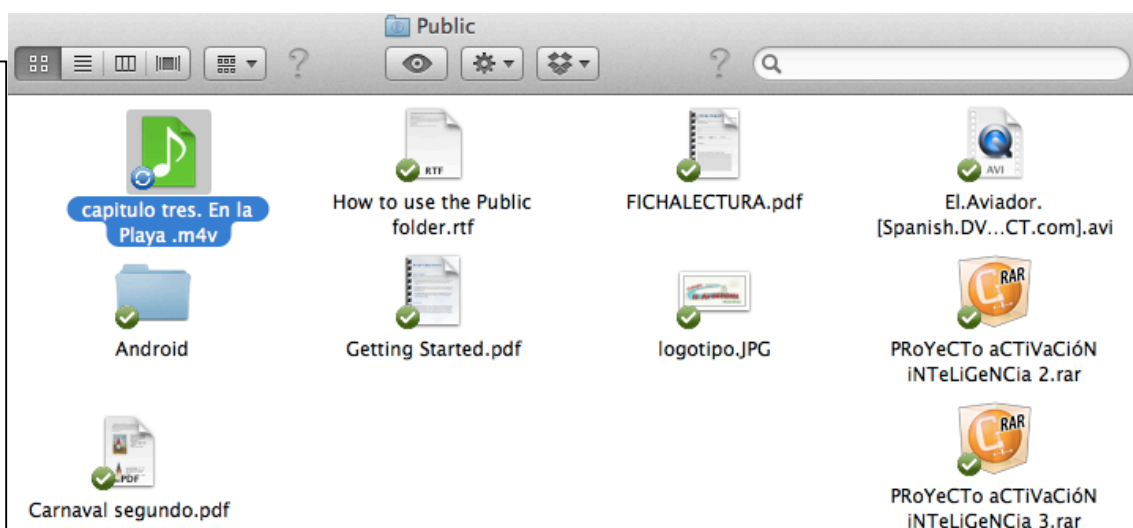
Public

?

?

capitulo tres. En la Playa .m4v

RTF

How to use the Public folder.rtf

FICHALECTURA.pdf

AVI

El.Aviador.[Spanish.DV...CT.com].avi

Android

Getting Started.pdf

logotipo.JPG

RAR

PRoYeCTo aCTiVaCióN iNTeLiGeNCia 2.rar

PDF

Carnaval segundo.pdf

RAR

PRoYeCTo aCTiVaCióN iNTeLiGeNCia 3.rar